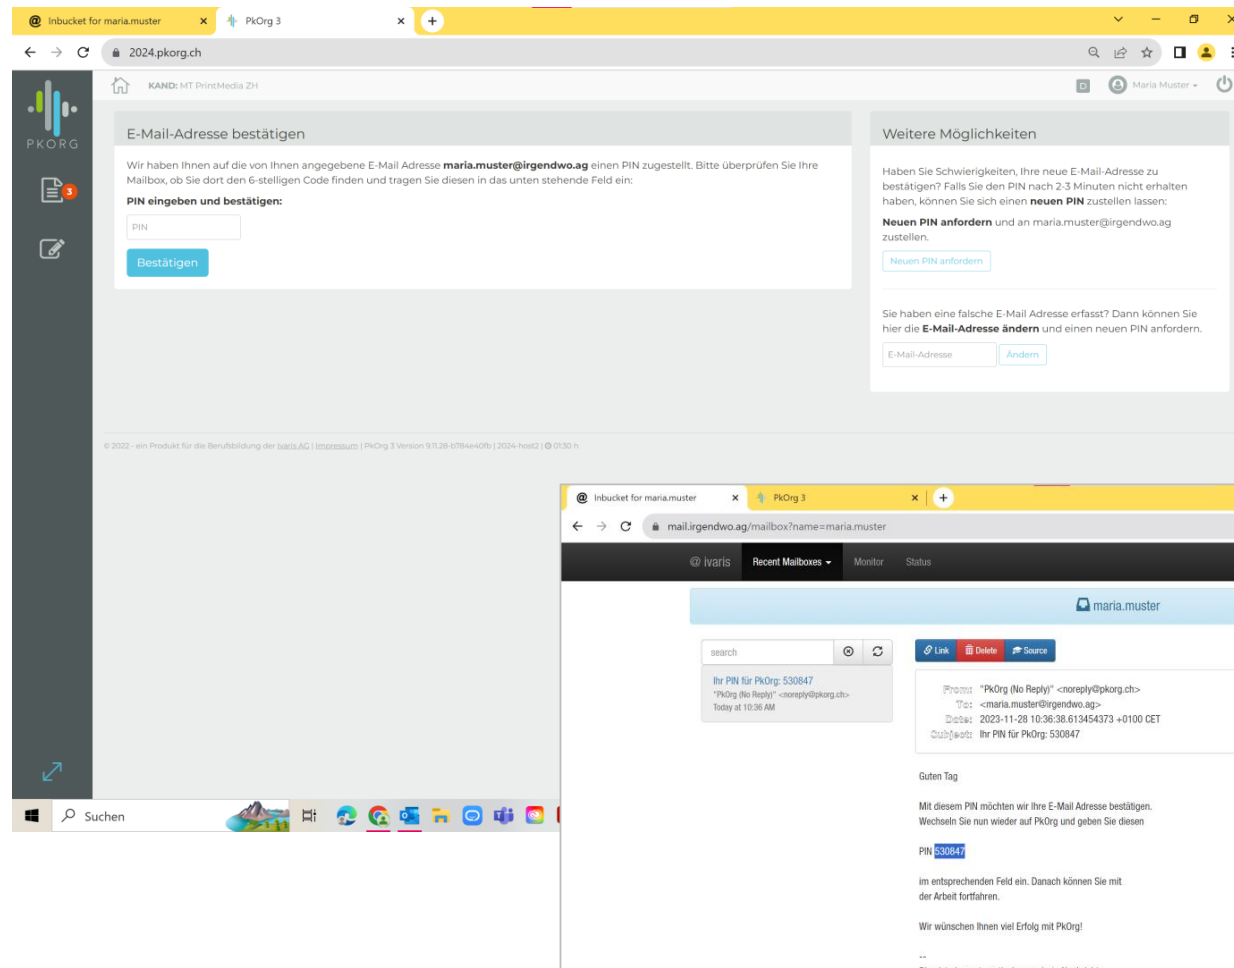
Inbucket for maria.muster
PkOrg 3
2024.pkorg.ch

PKORG
3

KAND: MT PrintMedia ZH
D
Maria Muster

E-Mail-Adresse bestätigen

Wir haben Ihnen auf die von Ihnen angegebene E-Mail Adresse **maria.muster@irgendwo.ag** einen PIN zugestellt. Bitte überprüfen Sie Ihre Mailbox, ob Sie dort den 6-stelligen Code finden und tragen Sie diesen in das unten stehende Feld ein:

**PIN eingeben und bestätigen:**

PIN

Bestätigen

Weitere Möglichkeiten

Haben Sie Schwierigkeiten, Ihre neue E-Mail-Adresse zu bestätigen? Falls Sie den PIN nach 2-3 Minuten nicht erhalten haben, können Sie sich einen **neuen PIN** zustellen lassen:

**Neuen PIN anfordern** und an maria.muster@irgendwo.ag zustellen.

Neuen PIN anfordern

Sie haben eine falsche E-Mail Adresse erfasst? Dann können Sie hier die **E-Mail-Adresse ändern** und einen neuen PIN anfordern.

E-Mail-Adresse
Ändern

© 2022 - ein Produkt für die Berufsbildung der ivaris AG | Impressum | PkOrg 3 Version 9.11.28-b784e40fb | 2024-host2 | 01:30 h

Suchen

Inbucket for maria.muster
PkOrg 3
mail.irgendwo.ag/mailbox?name=maria.muster

ivaris
Recent Mailboxes
Monitor
Status

maria.muster

search

Ihr PIN für PkOrg: 530847
"PkOrg (No Reply)" <noreply@pkorg.ch>
Today at 10:36 AM

Link
Delete
Source

From: "PkOrg (No Reply)" <noreply@pkorg.ch>
To: <maria.muster@irgendwo.ag>
Date: 2023-11-28 10:36:38.613454373 +0100 CET
Subject: Ihr PIN für PkOrg: 530847

Guten Tag

Mit diesem PIN möchten wir Ihre E-Mail Adresse bestätigen. Wechseln Sie nun wieder auf PkOrg und geben Sie diesen

PIN 530847

im entsprechenden Feld ein. Danach können Sie mit der Arbeit fortfahren.

Wir wünschen Ihnen viel Erfolg mit PkOrg!

--
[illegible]